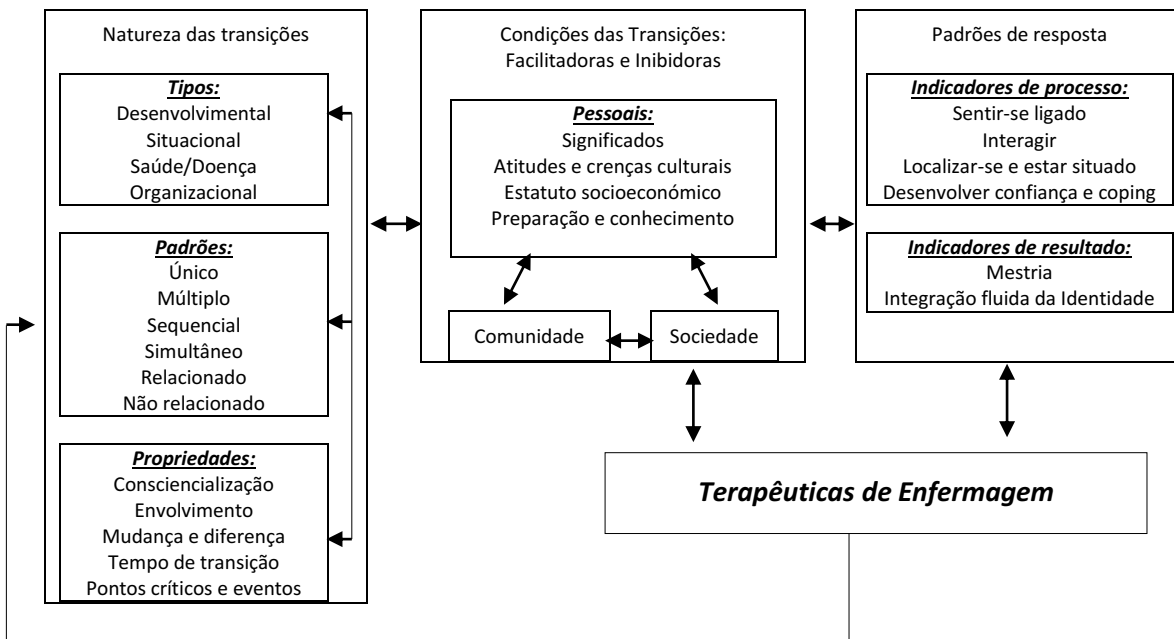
Natureza das transições

Tipos:
Desenvolvimental
Situacional
Saúde/Doença
Organizacional

Padrões:
Único
Múltiplo
Sequencial
Simultâneo
Relacionado
Não relacionado

Propriedades:
Consciencialização
Envolvimento
Mudança e diferença
Tempo de transição
Pontos críticos e eventos

Condições das Transições:
Facilitadoras e Inibidoras

Pessoais:
Significados
Atitudes e crenças culturais
Estatuto socioeconómico
Preparação e conhecimento

Comunidade

Sociedade

Padrões de resposta

Indicadores de processo:
Sentir-se ligado
Interagir
Localizar-se e estar situado
Desenvolver confiança e coping

Indicadores de resultado:
Mestria
Integração fluida da Identidade

Terapêuticas de Enfermagem